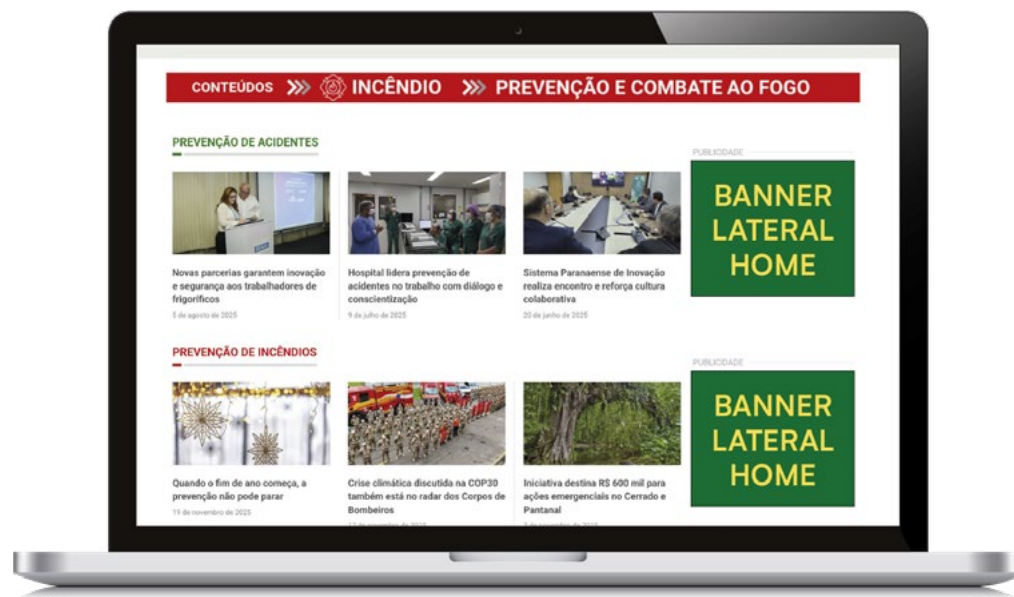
CONTEÚDOS INCÊNDIO PREVENÇÃO E COMBATE AO FOGO

PREVENÇÃO DE ACIDENTES

PUBLICIDADE

Novas parcerias garantem inovação e segurança aos trabalhadores de frigoríficos

5 de agosto de 2025

Hospital lidera prevenção de acidentes no trabalho com diálogo e conscientização

9 de julho de 2025

Sistema Paranaense de Inovação realiza encontro e reforça cultura colaborativa

20 de junho de 2025

BANNER LATERAL HOME

PREVENÇÃO DE INCÊNDIOS

PUBLICIDADE

Quando o fim de ano começa, a prevenção não pode parar

19 de novembro de 2025

Crise climática discutida na COP30 também está no radar dos Corpos de Bombeiros

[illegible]

Iniciativa destina R$ 600 mil para ações emergenciais no Cerrado e Pantanal

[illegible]

BANNER LATERAL HOME